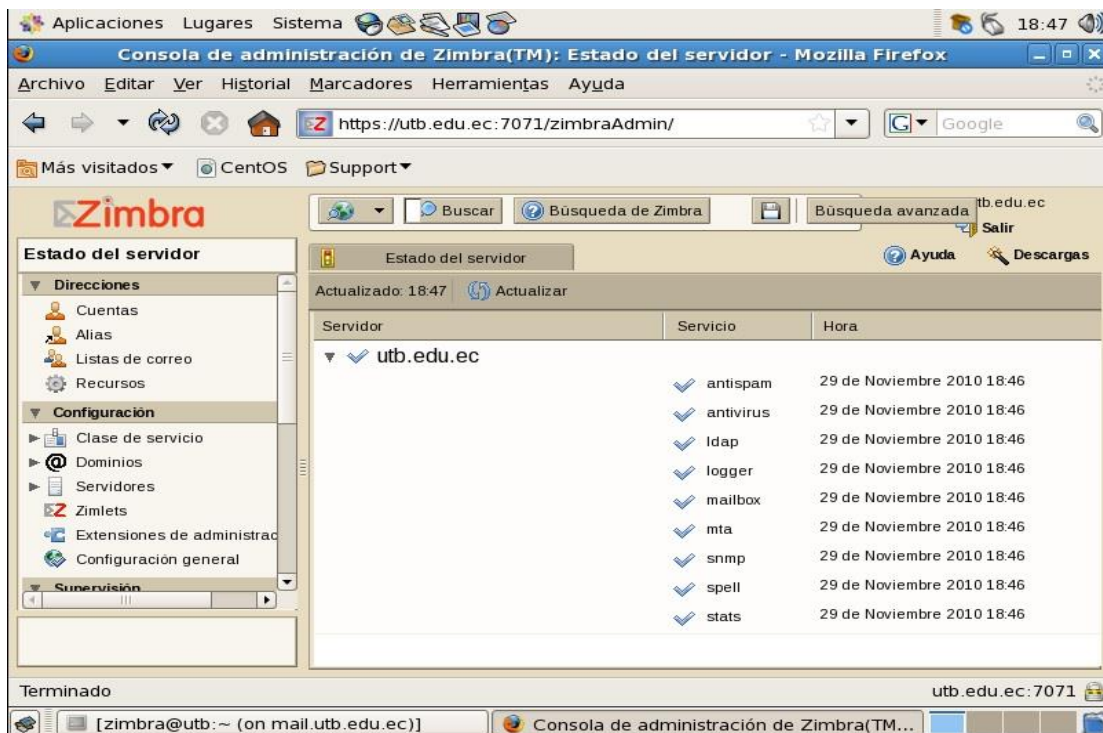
Aplicaciones Lugares Sistema

18:47

Consola de administración de Zimbra(TM): Estado del servidor - Mozilla Firefox

Archivo Editar Ver Historial Marcadores Herramientas Ayuda

https://utb.edu.ec:7071/zimbraAdmin/

Google

Más visitados ▾ CentOS Support ▾

Zimbra

Buscar Búsqueda de Zimbra Búsqueda avanzada

tb.edu.ec

Salir

Estado del servidor

Estado del servidor

Ayuda Descargas

Direcciones
Cuentas
Alias
Listas de correo
Recursos
Configuración
Clase de servicio
Dominios
Servidores
Zimlets
Extensiones de administrac
Configuración general
Supervisión

Actualizado: 18:47 Actualizar

| Servidor | Servicio | Hora |
|---|---|---|
| utb.edu.ec | | |
| | antispam | 29 de Noviembre 2010 18:46 |
| | antivirus | 29 de Noviembre 2010 18:46 |
| | ldap | 29 de Noviembre 2010 18:46 |
| | logger | 29 de Noviembre 2010 18:46 |
| | mailbox | 29 de Noviembre 2010 18:46 |
| | mta | 29 de Noviembre 2010 18:46 |
| | snmp | 29 de Noviembre 2010 18:46 |
| | spell | 29 de Noviembre 2010 18:46 |
| | stats | 29 de Noviembre 2010 18:46 |

Terminado

utb.edu.ec:7071

[zimbra@utb:~ (on mail.utb.edu.ec)]

Consola de administración de Zimbra(TM...